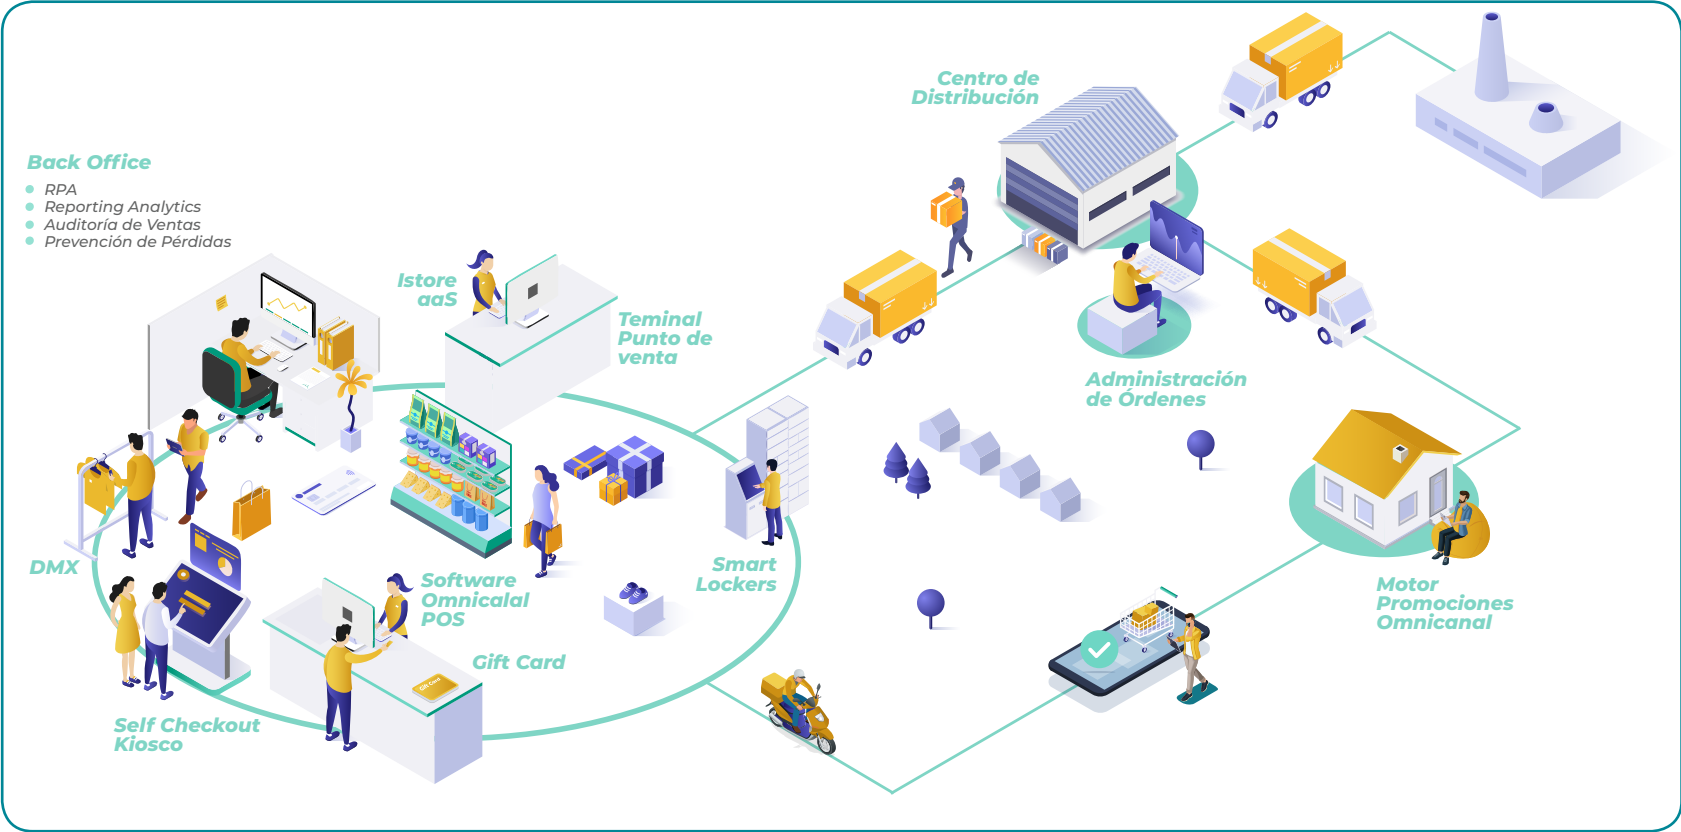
Back Office

- RPA
- Reporting Analytics
- Auditoría de Ventas
- Prevención de Pérdidas

Istore aaS

Teminal Punto de venta

Centro de Distribución

Administración de Órdenes

DMX

Software Omnicalal POS

Smart Lockers

Gift Card

Self Checkout Kiosco

Motor Promociones Omnicanal